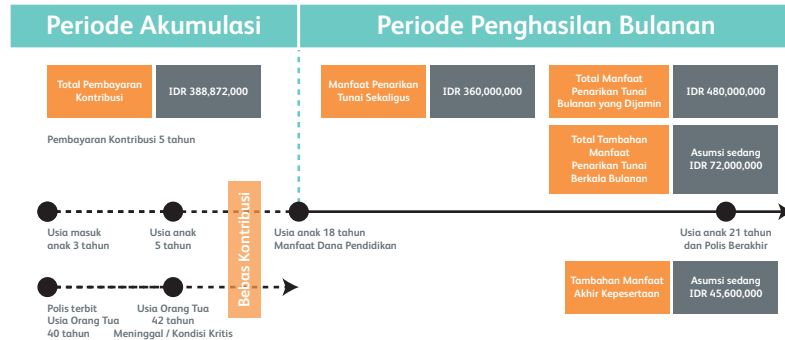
Periode Akumulasi

Periode Penghasilan Bulanan

| Total Pembayaran Kontribusi | IDR 388,872,000 |
|---|---|

Pembayaran Kontribusi 5 tahun

| Manfaat Penarikan Tunai Sekaligus | IDR 360,000,000 |
|---|---|

| Total Manfaat Penarikan Tunai Bulanan yang Dijamin | IDR 480,000,000 |
|---|---|
| Total Tambahan Manfaat Penarikan Tunai Berkala Bulanan | Asumsi sedang IDR 72,000,000 |

Bebas Kontribusi

Usia masuk anak 3 tahun

Usia anak 5 tahun

Usia anak 18 tahun Manfaat Dana Pendidikan

Usia anak 21 tahun dan Polis Berakhir

| Tambahan Manfaat Akhir Kepesertaan | Asumsi sedang IDR 45,600,000 |
|---|---|

Polis terbit Usia Orang Tua 40 tahun

Usia Orang Tua 42 tahun Meninggal / Kondisi Kritis